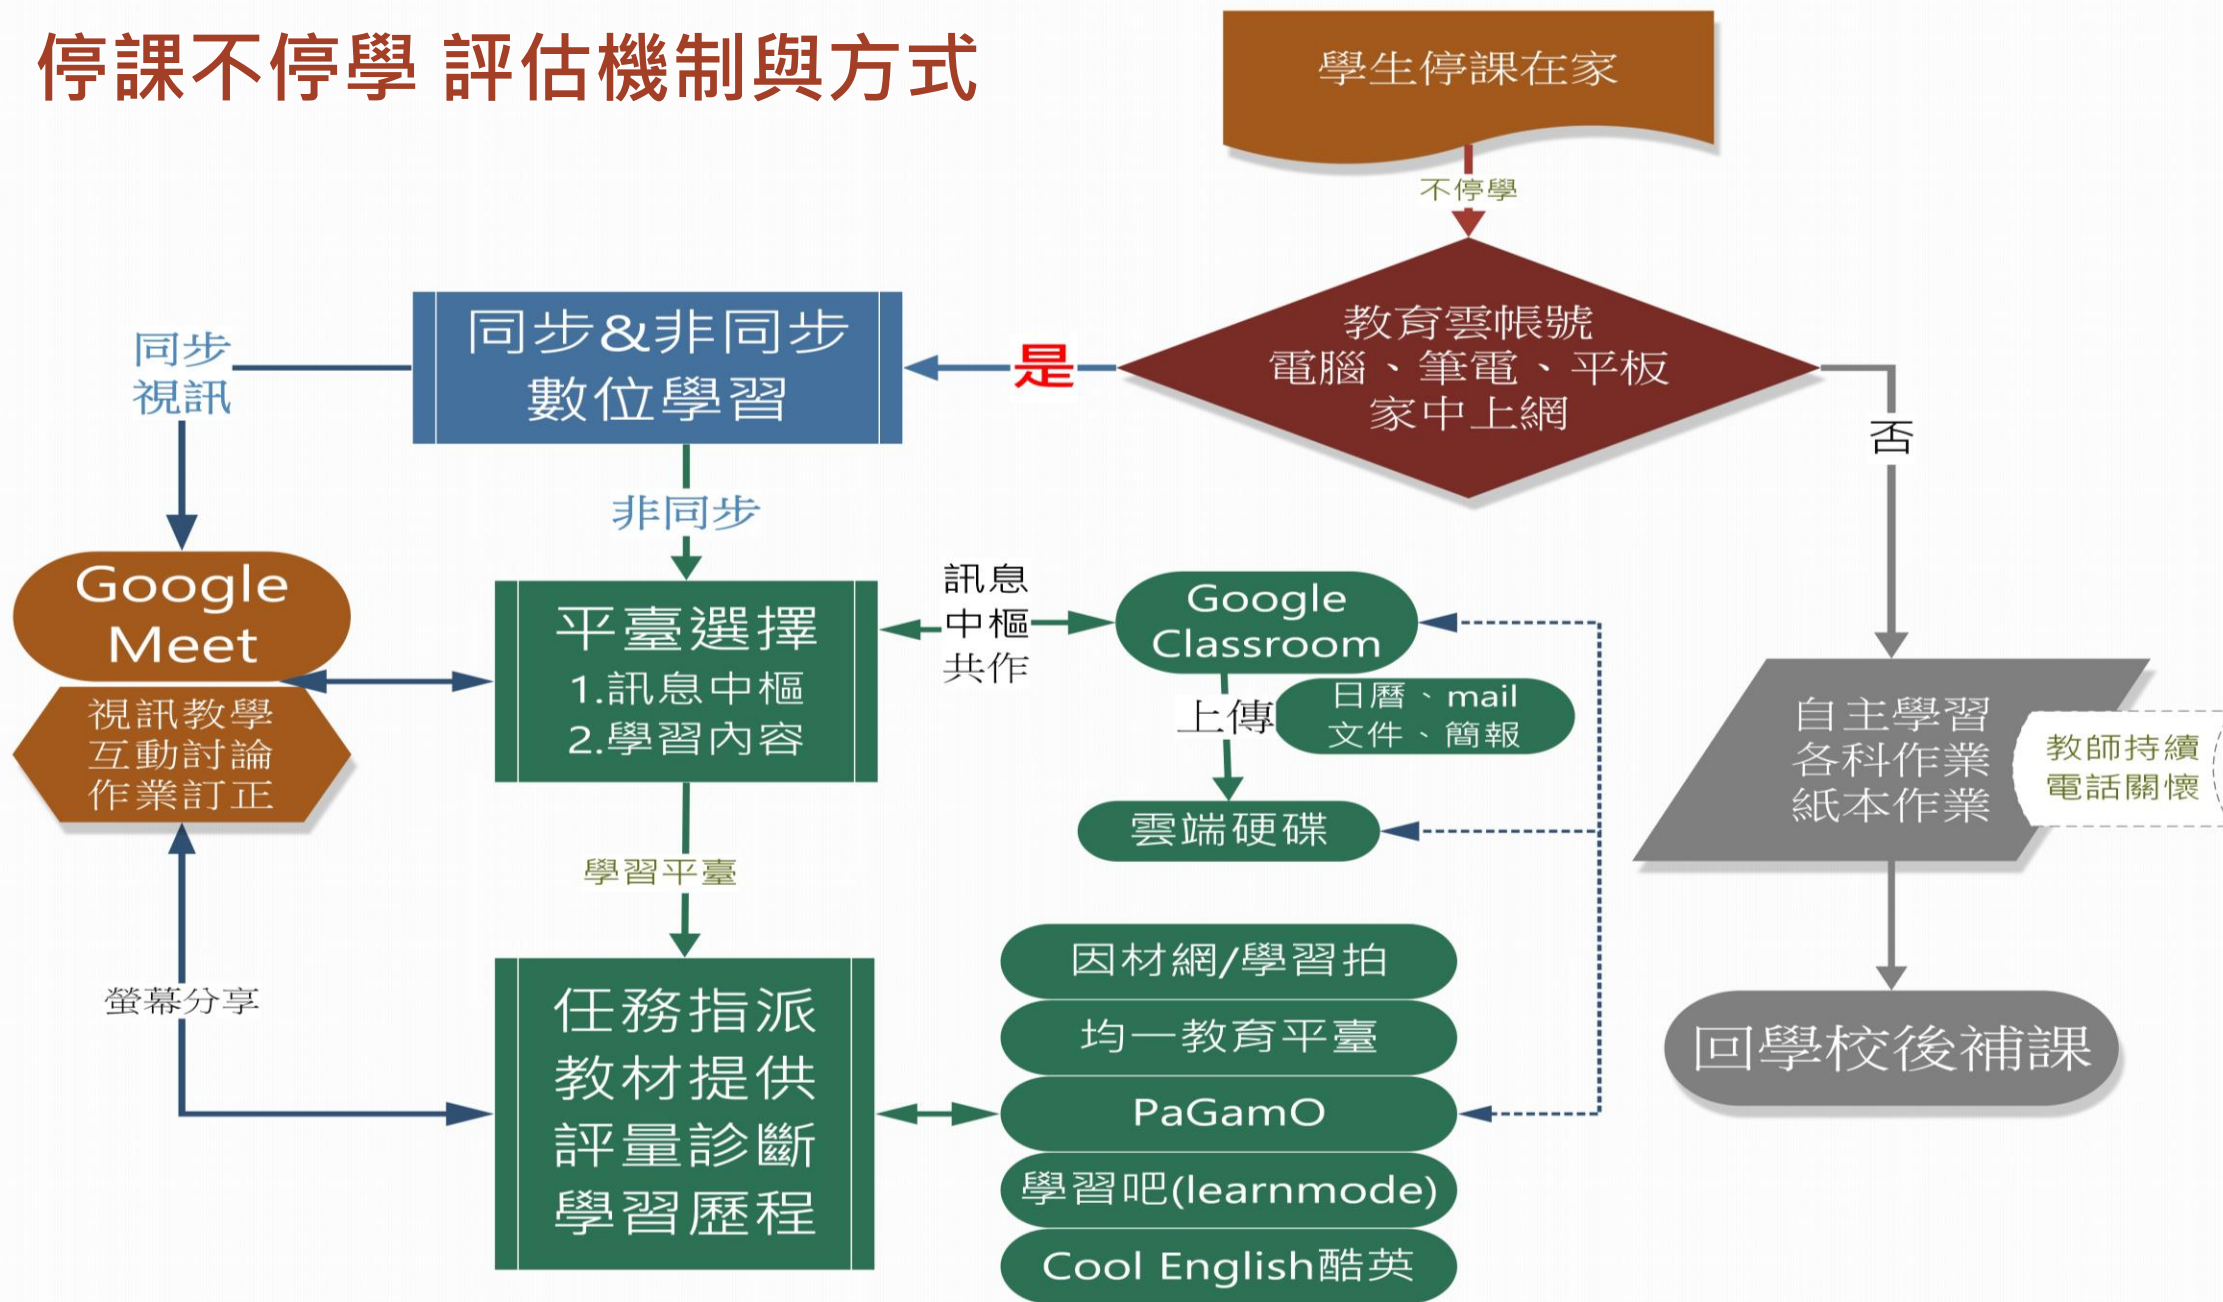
停課不停學 評估機制與方式

學生停課在家

不停學

教育雲帳號
電腦、筆電、平板
家中上網

是

否

同步&非同步
數位學習

同步
視訊

非同步

Google Meet

視訊教學
互動討論
作業訂正

平臺選擇
1.訊息中樞
2.學習內容

訊息
中樞
共作

Google Classroom

上傳

日曆、mail
文件、簡報

雲端硬碟

學習平臺

螢幕分享

任務指派
教材提供
評量診斷
學習歷程

因材網/學習拍
均一教育平臺
PaGamO
學習吧(learnmode)
Cool English酷英

自主學習
各科作業
紙本作業

教師持續
電話關懷

回學校後補課